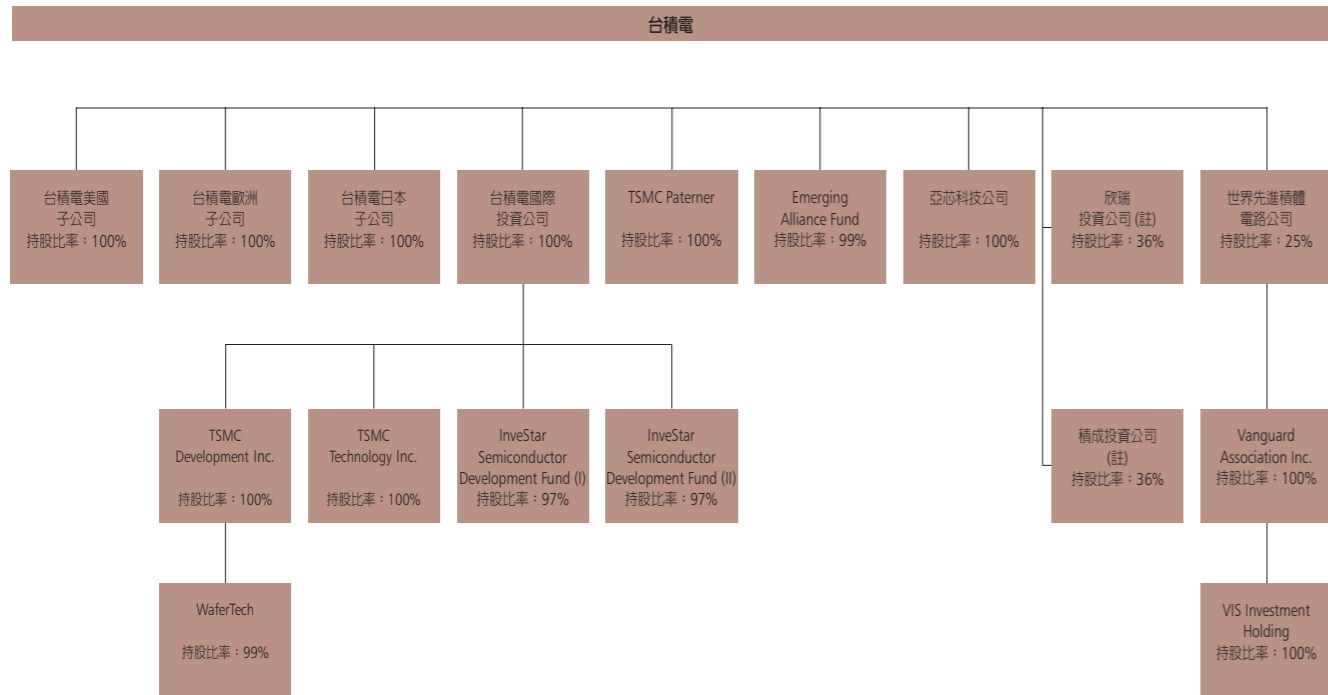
台積電

台積電美國子公司
持股比率：100%

台積電歐洲子公司
持股比率：100%

台積電日本子公司
持股比率：100%

台積電國際投資公司
持股比率：100%

TSMC Paterner
持股比率：100%

Emerging Alliance Fund
持股比率：99%

亞芯科技公司
持股比率：100%

欣瑞投資公司 (註)
持股比率：36%

世界先進積體電路公司
持股比率：25%

TSMC Development Inc.
持股比率：100%

TSMC Technology Inc.
持股比率：100%

InveStar Semiconductor Development Fund (I)
持股比率：97%

InveStar Semiconductor Development Fund (II)
持股比率：97%

積成投資公司 (註)
持股比率：36%

Vanguard Association Inc.
持股比率：100%

WaferTech
持股比率：99%

VIS Investment Holding
持股比率：100%